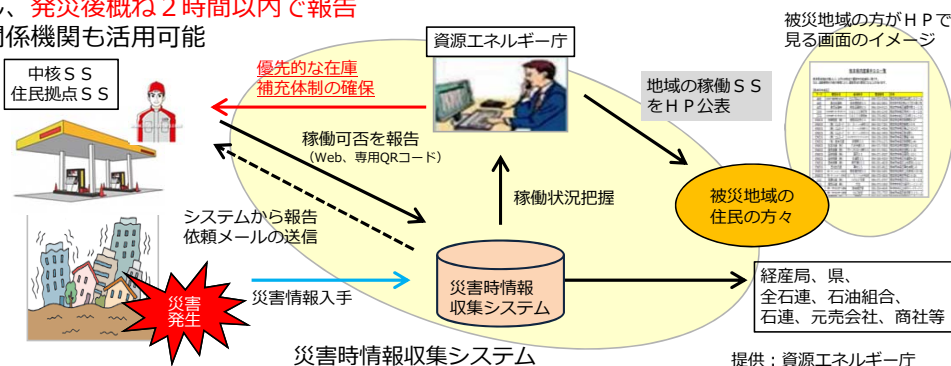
、発災後概ね２時間以内で報告
関係機関も活用可能

被災地域の方がＨＰで見る画面のイメージ

中核ＳＳ
住民拠点ＳＳ

資源エネルギー庁

優先的な在庫補充体制の確保

地域の稼働ＳＳをＨＰ公表

稼働可否を報告
（Web、専用QRコード）

稼働状況把握

被災地域の住民の方々

システムから報告依頼メールの送信

災害時情報収集システム

災害情報入手

災害発生

経産局、県、
全石連、石油組合、
石連、元売会社、商社等

災害時情報収集システム

提供：資源エネルギー庁